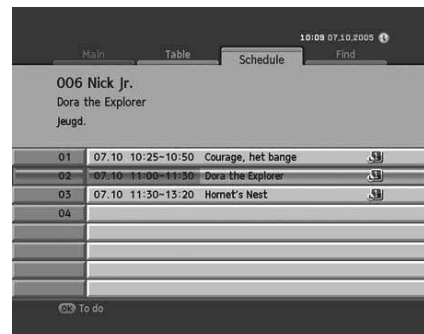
10:09 07.10.2005

Main Table Schedule Find

006 Nick Jr.
Dora the Explorer
Jeugd.

| | |
|---|---|
| 01 | 07.10 10:25~10:50 Courage, het bange |
| 02 | 07.10 11:00~11:30 Dora the Explorer |
| 03 | 07.10 11:30~13:20 Hornet's Nest |
| 04 | |

OK To do